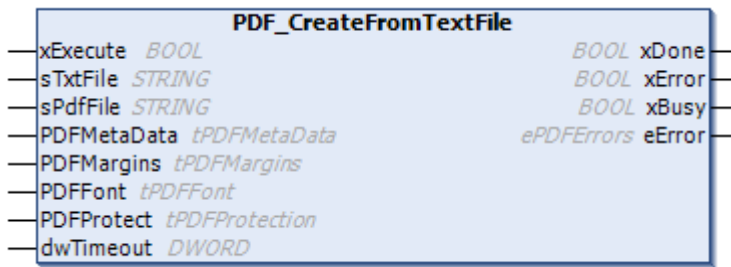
PDF_CreateFromTextFile

xExecute BOOL
sTxtFile STRING
sPdfFile STRING
PDFMetaData tPDFMetaData
PDFMargins tPDFMargins
PDFFont tPDFFont
PDFProtect tPDFProtection
dwTimeout DWORD

BOOL xDone
BOOL xError
BOOL xBusy
ePDFErrors eError